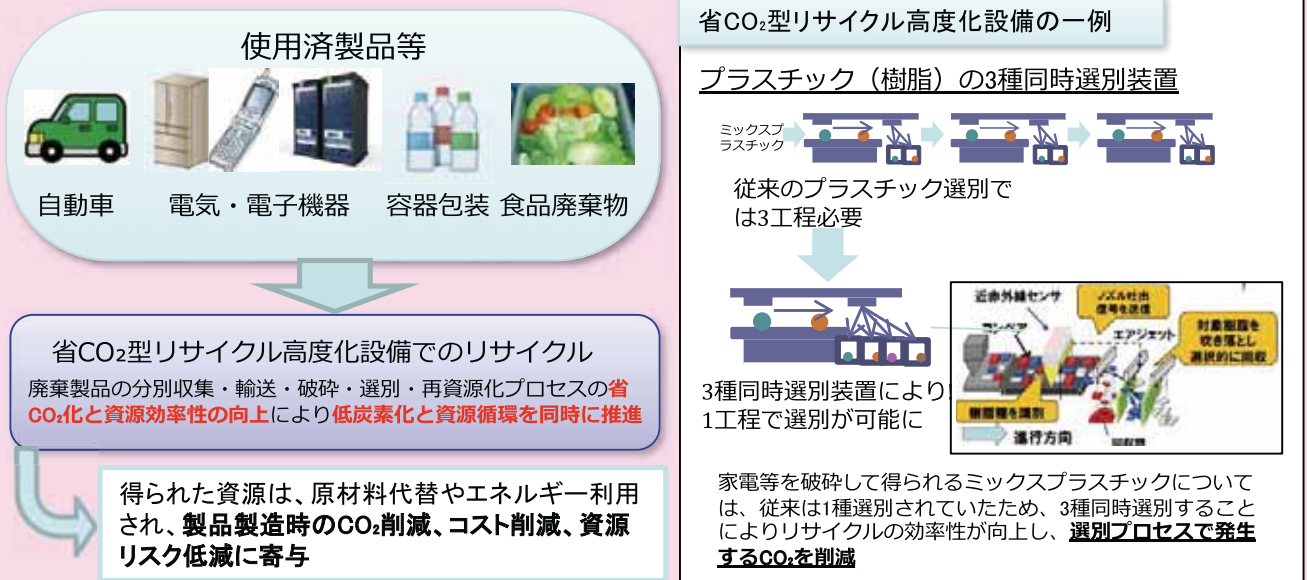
使用済製品等

自動車　電気・電子機器　容器包装　食品廃棄物

省$CO_2$型リサイクル高度化設備でのリサイクル

廃棄製品の分別収集・輸送・破砕・選別・再資源化プロセスの省$CO_2$化と資源効率性の向上により低炭素化と資源循環を同時に推進

得られた資源は、原材料代替やエネルギー利用され、製品製造時の$CO_2$削減、コスト削減、資源リスク低減に寄与

省$CO_2$型リサイクル高度化設備の一例

プラスチック（樹脂）の3種同時選別装置

ミックスプラスチック

従来のプラスチック選別では3工程必要

3種同時選別装置により1工程で選別が可能に

近赤外線センサ
ノズル吐出信号を送信
コンベア
エアジェット
対象樹脂を吹き落とし選択的に回収
樹脂種を識別
進行方向
回収物

家電等を破砕して得られるミックスプラスチックについては、従来は1種選別されていたため、3種同時選別することによりリサイクルの効率性が向上し、選別プロセスで発生する$CO_2$を削減